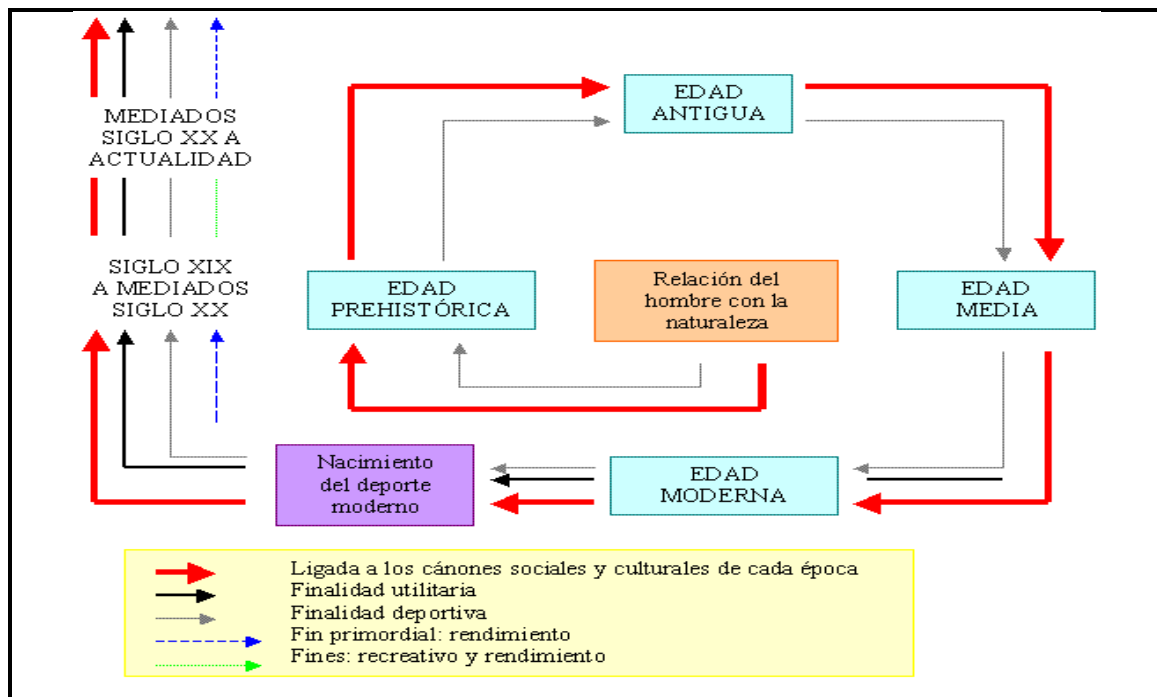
MEDIADOS SIGLO XX A ACTUALIDAD

SIGLO XIX A MEDIADOS SIGLO XX

EDAD ANTIGUA

EDAD PREHISTÓRICA

Relación del hombre con la naturaleza

EDAD MEDIA

Nacimiento del deporte moderno

EDAD MODERNA

Ligada a los cánones sociales y culturales de cada época
Finalidad utilitaria
Finalidad deportiva
Fin primordial: rendimiento
Fines: recreativo y rendimiento